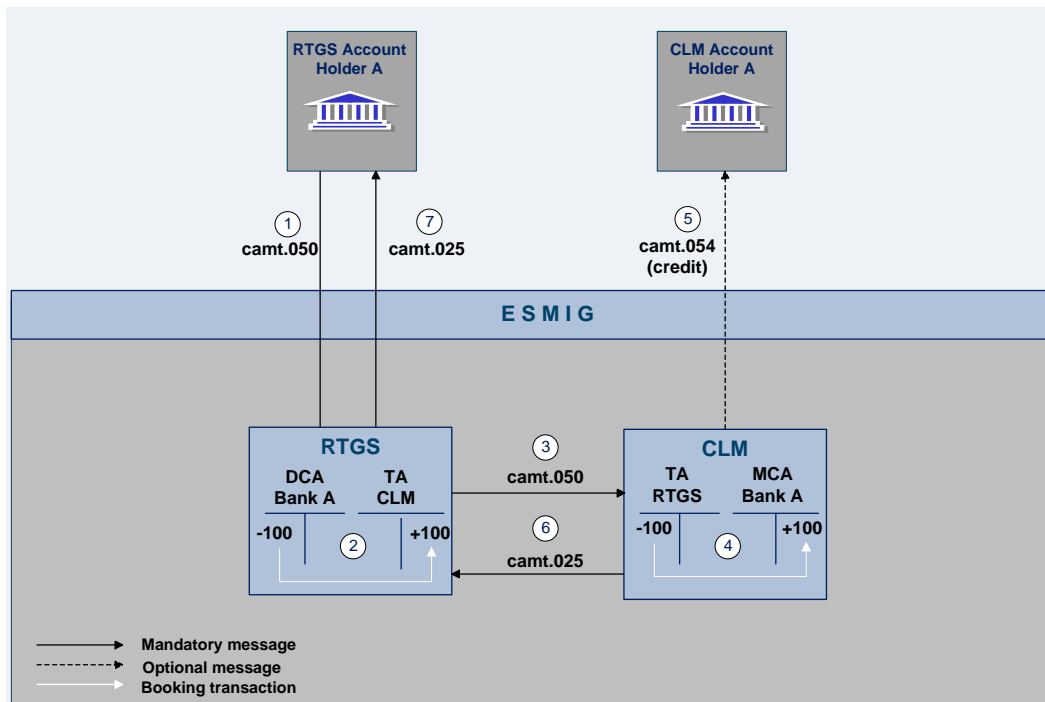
RTGS Account Holder A

CLM Account Holder A

1
camt.050

7
camt.025

5
camt.054 (credit)

E S M I G

RTGS

DCA Bank A

TA CLM

-100

2

+100

3
camt.050

6
camt.025

CLM

TA RTGS

MCA Bank A

-100

4

+100

Mandatory message
Optional message
Booking transaction